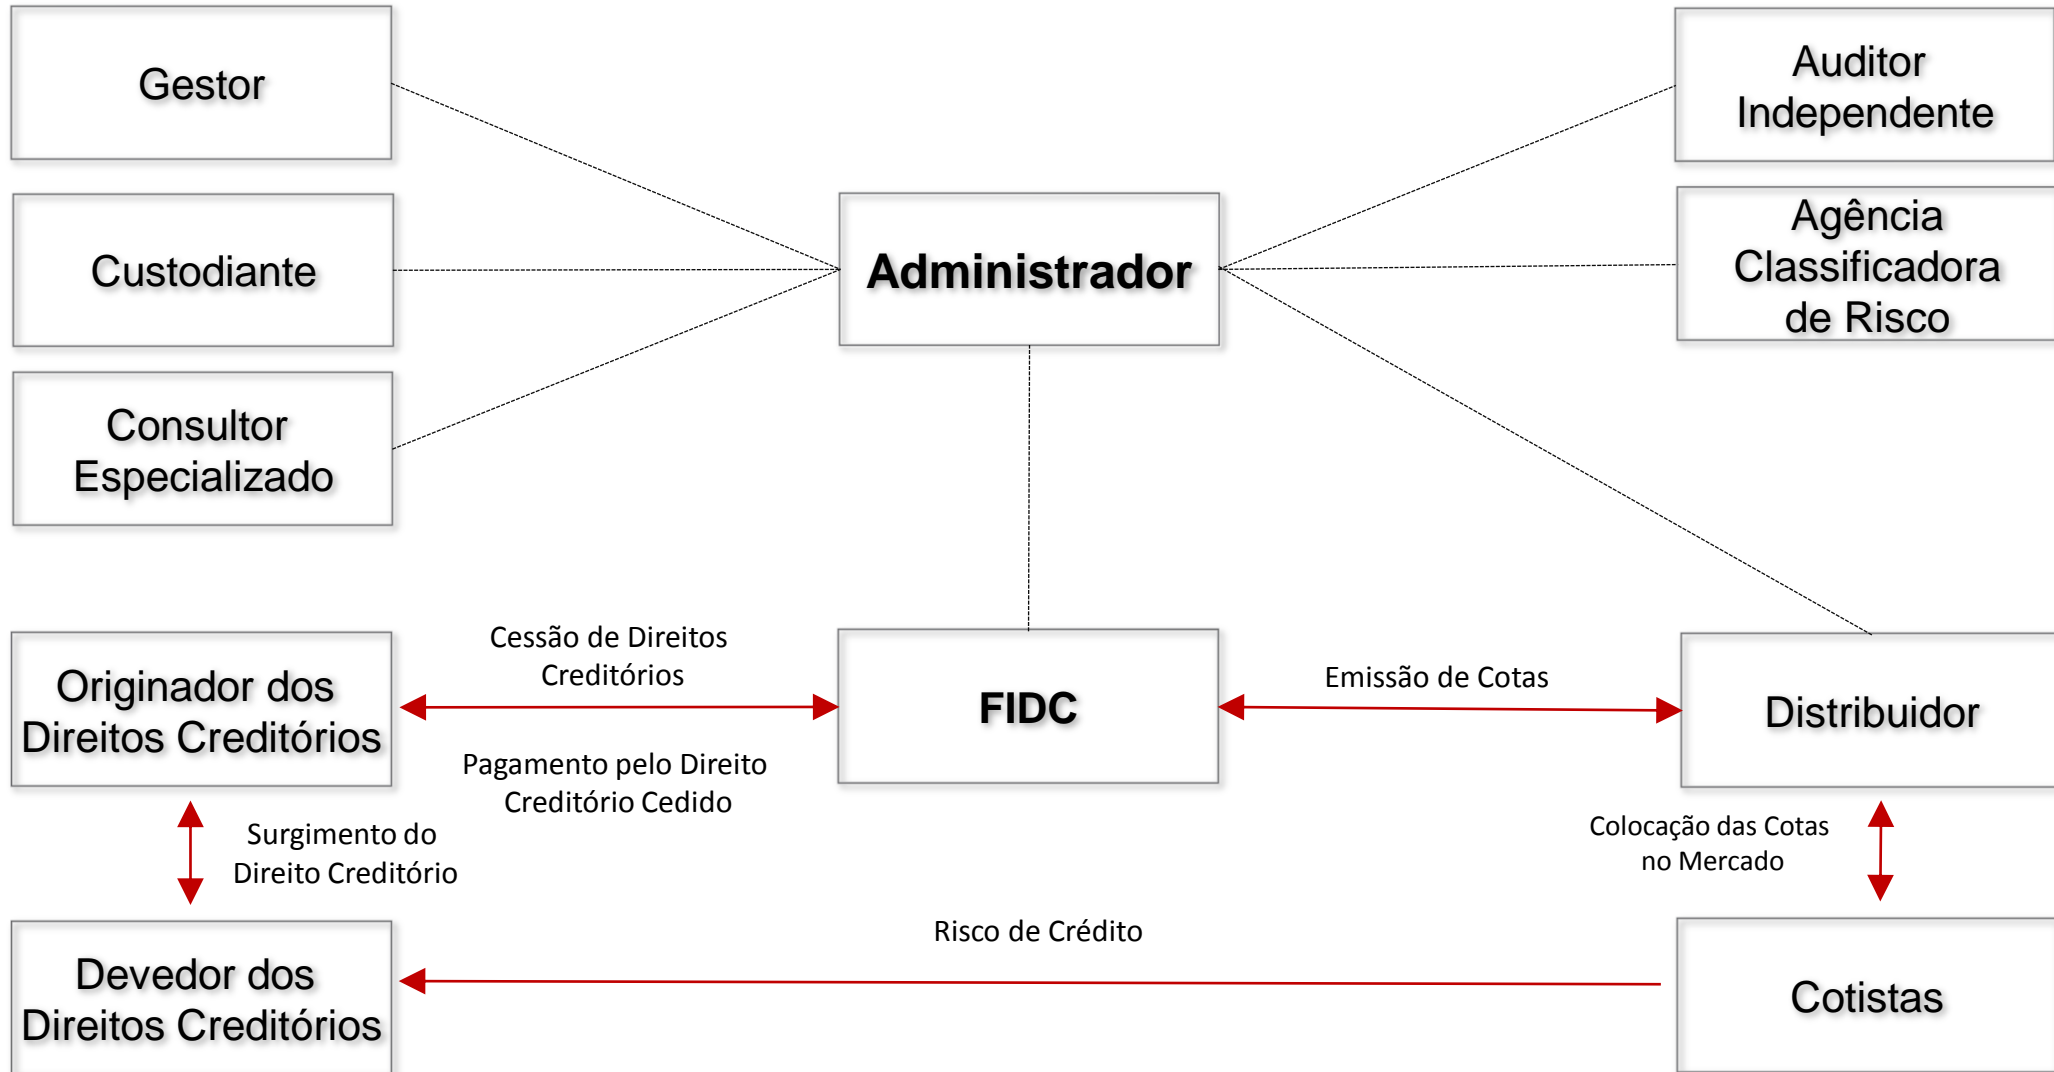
Gestor

Custodiante

Consultor Especializado

Administrador

Auditor Independente

Agência Classificadora de Risco

Originador dos Direitos Creditórios

Cessão de Direitos Creditórios

Pagamento pelo Direito Creditório Cedido

FIDC

Emissão de Cotas

Distribuidor

Surgimento do Direito Creditório

Colocação das Cotas no Mercado

Risco de Crédito

Devedor dos Direitos Creditórios

Cotistas